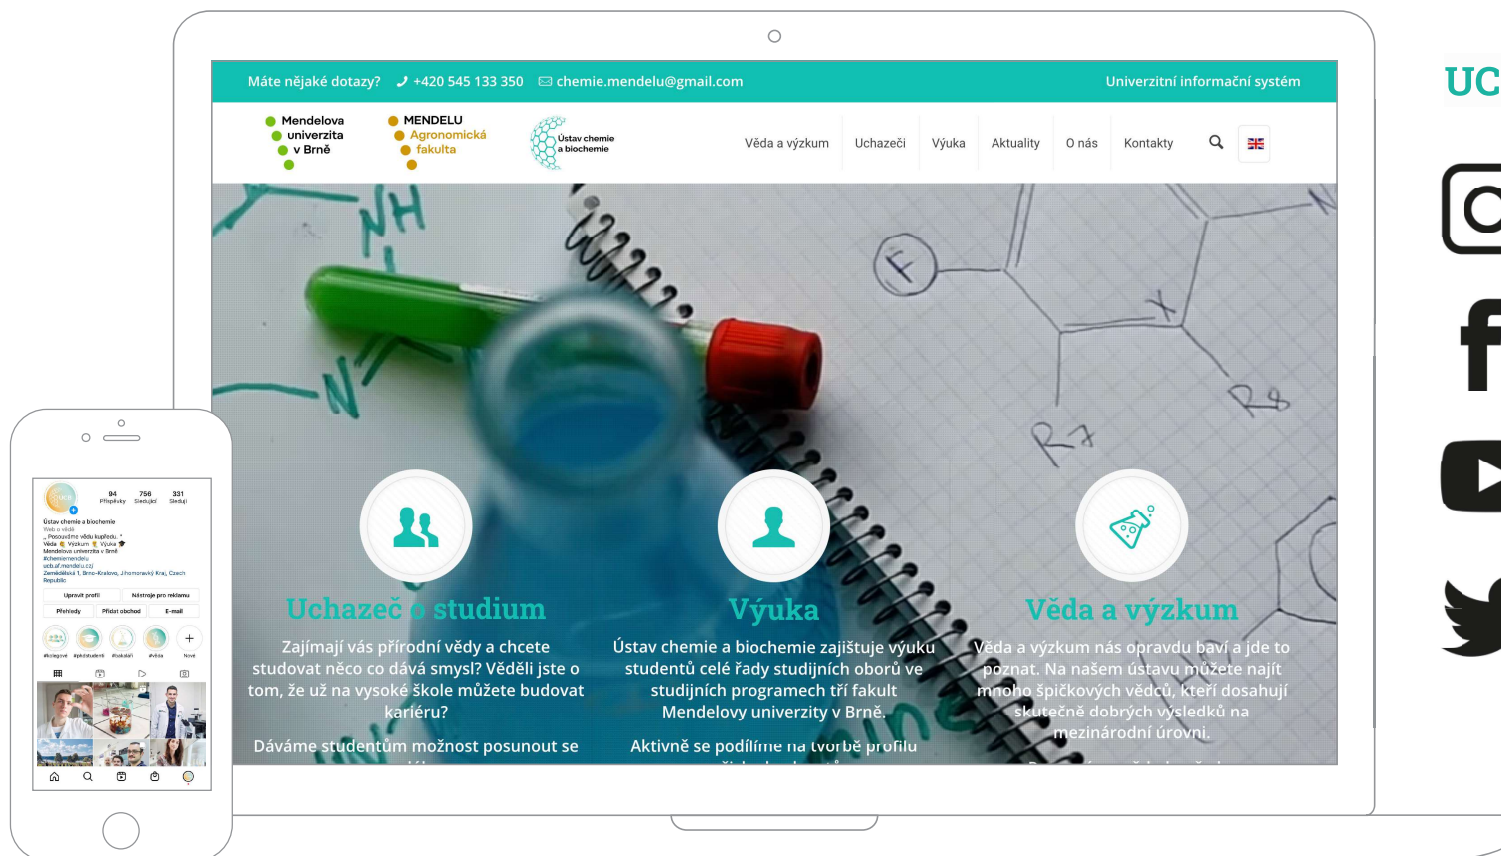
Máte nějaké dotazy? +420 545 133 350 chemie.mendelu@gmail.com Univerzitní informační systém

Mendelova univerzita v Brně

MENDELU Agronomická fakulta

Ústav chemie a biochemie

Věda a výzkum Uchazeči Výuka Aktuality O nás Kontakty

Uchazeč o studium

Zajímají vás přírodní vědy a chcete studovat něco co dává smysl? Věděli jste o tom, že už na vysoké škole můžete budovat kariéru?

Dáváme studentům možnost posunout se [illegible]

Výuka

Ústav chemie a biochemie zajišťuje výuku studentů celé řady studijních oborů ve studijních programech tří fakult Mendelovy univerzity v Brně.

Aktivně se podílíme na tvorbě profilu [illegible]

Věda a výzkum

Věda a výzkum nás opravdu baví a jde to poznat. Na našem ústavu můžete najít mnoho špičkových vědců, kteří dosahují skutečně dobrých výsledků na mezinárodní úrovni.

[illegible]

UC

94 Příspěvky 756 Sledující 331 Sleduji

Ústav chemie a biochemie
Web o vědě
Posouváme vědu kupředu.
Věda Výzkum Výuka
Mendelova univerzita v Brně
#chemiemendelu
ucb.af.mendelu.cz
Zemědělská 1, Brno-Kralovo, Jihomoravský Kraj, Czech Republic

Upravit profil Nástroje pro reklamu
Přehledy Přidat obchod E-mail

#kolegové #překvapení #lokalizli #věda Nové